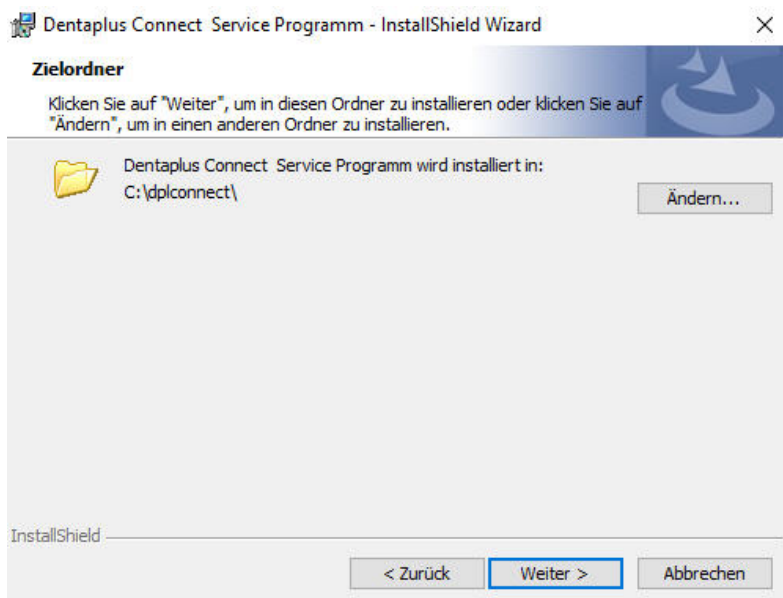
Dentaplus Connect Service Programm - InstallShield Wizard

×

Zielordner

Klicken Sie auf "Weiter", um in diesen Ordner zu installieren oder klicken Sie auf "Ändern", um in einen anderen Ordner zu installieren.

Dentaplus Connect Service Programm wird installiert in:
C:\dplconnect\

Ändern...

InstallShield

< Zurück

Weiter >

Abbrechen